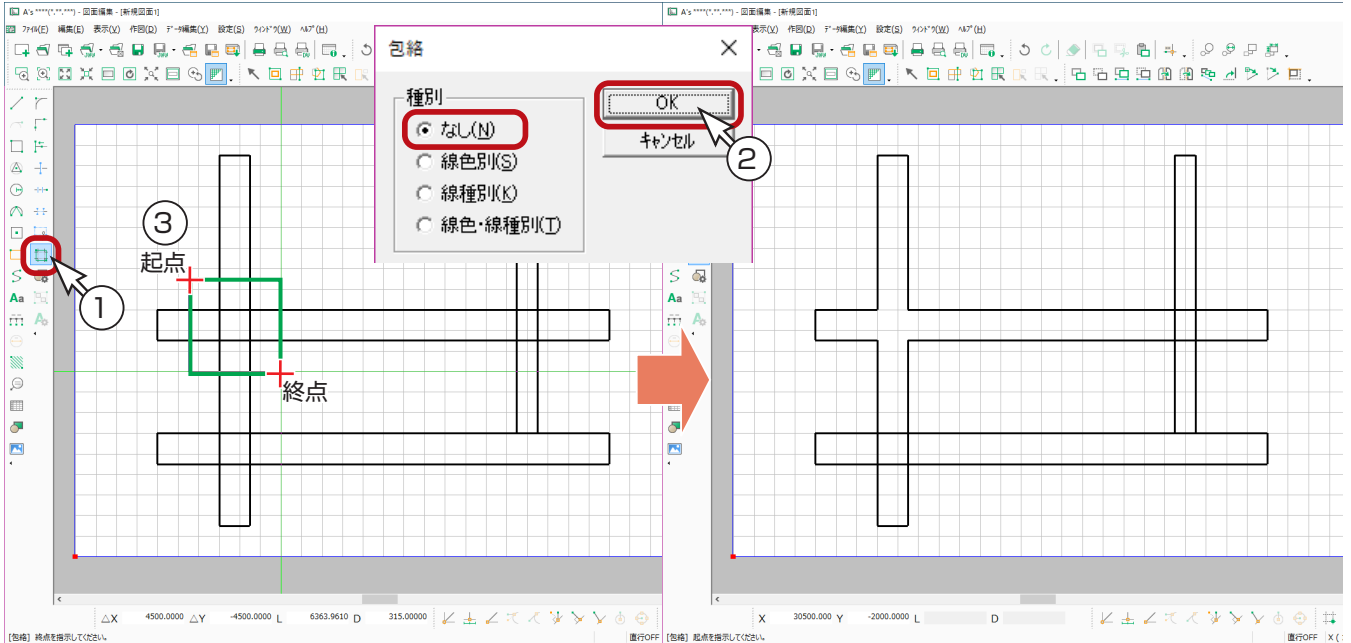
A's ****(*,**,***) - 図面編集 - [新規図面1]
ﾌｧｲﾙ(F) 編集(E) 表示(V) 作図(D) ﾃﾞｰﾀ編集(Y) 設定(S) ｳｨﾝﾄﾞｳ(W) ﾍﾙﾌﾟ(H)

包絡
種別
なし(N)
線色別(S)
線種別(K)
線色・線種別(T)
OK
キャンセル

①
②
③
起点
終点

△X 4500.0000 △Y -4500.0000 L 6363.9610 D 315.00000
[包絡] 終点を指示してください。
直行OFF

A's ****(*,**,***) - 図面編集 - [新規図面1]
表示(V) 作図(D) ﾃﾞｰﾀ編集(Y) 設定(S) ｳｨﾝﾄﾞｳ(W) ﾍﾙﾌﾟ(H)
Aa
X 30500.000 Y -2000.0000 L D
[包絡] 起点を指示してください。
直行OFF
X (